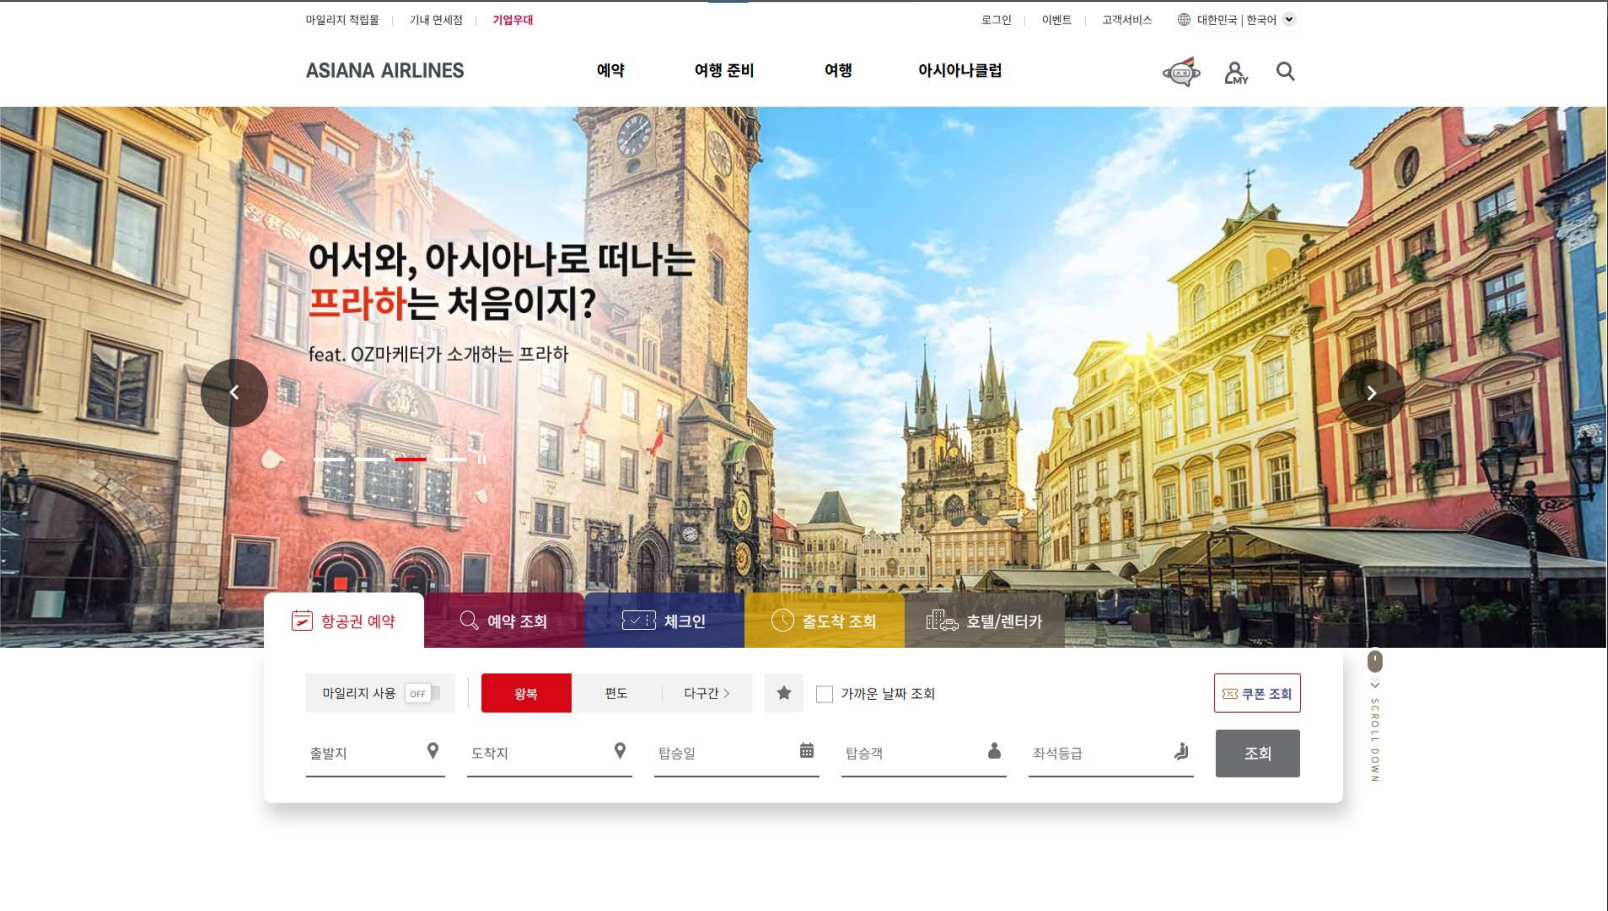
마일리지 적립몰 | 기내 면세점 | 기업우대

로그인 | 이벤트 | 고객서비스 | 대한민국 | 한국어

ASIANA AIRLINES

예약 여행 준비 여행 아시아나클럽

MY

어서와, 아시아나로 떠나는 프라하는 처음이지?

feat. OZ마케터가 소개하는 프라하

항공권 예약 예약 조회 체크인 출도착 조회 호텔/렌터카

마일리지 사용 OFF

왕복 편도 다구간 >

가까운 날짜 조회

쿠폰 조회

출발지 도착지 탑승일 탑승객 좌석등급

조회

SCROLL DOWN